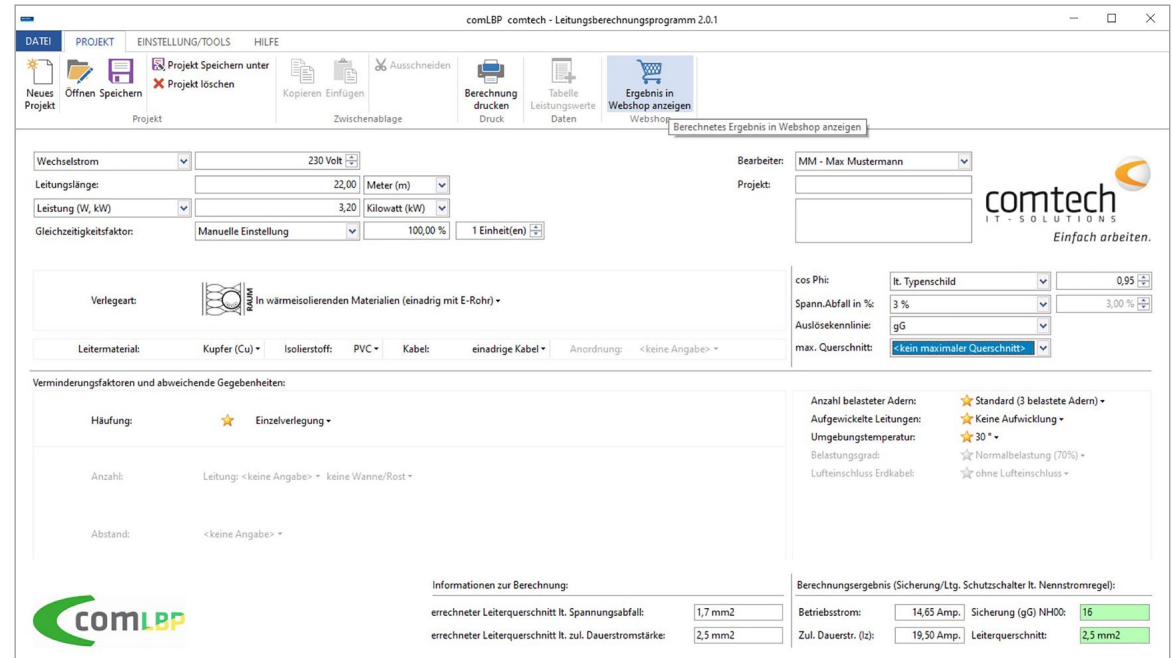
comLBP comtech - Leitungsberechnungsprogramm 2.0.1

DATEI PROJEKT EINSTELLUNG/TOOLS HILFE

Neues Projekt Öffnen Speichern Projekt Speichern unter Projekt löschen
Projekt

Kopieren Einfügen Ausschneiden
Zwischenablage

Berechnung drucken
Druck

Tabelle Leistungswerte
Daten

Ergebnis in Webshop anzeigen
Webshop

Berechnetes Ergebnis in Webshop anzeigen

Wechselstrom | 230 Volt
Leitungslänge: | 22,00 | Meter (m)
Leistung (W, kW) | 3,20 | Kilowatt (kW)
Gleichzeitigkeitsfaktor: | Manuelle Einstellung | 100,00 % | 1 Einheit(en)

Bearbeiter: MM - Max Mustermann
Projekt:

comtech
IT - SOLUTIONS
Einfach arbeiten.

Verlegeart: RAUM In wärmeisolierenden Materialien (einadrig mit E-Rohr)

cos Phi: lt. Typenschild 0,95
Spann.Abfall in %: 3 % 3,00 %
Auslösekennlinie: gG
max. Querschnitt: <kein maximaler Querschnitt>

Leitermaterial: Kupfer (Cu) Isolierstoff: PVC Kabel: einadrige Kabel Anordnung: <keine Angabe>

Verminderungsfaktoren und abweichende Gegebenheiten:

Häufung: Einzelverlegung

Anzahl: Leitung: <keine Angabe> keine Wanne/Rost

Abstand: <keine Angabe>

Anzahl belasteter Adern: Standard (3 belastete Adern)
Aufgewickelte Leitungen: Keine Aufwicklung
Umgebungstemperatur: 30 °
Belastungsgrad: Normalbelastung (70%)
Lufteinschluss Erdkabel: ohne Lufteinschluss

comLBP

Informationen zur Berechnung:
errechneter Leiterquerschnitt lt. Spannungsabfall: 1,7 mm2
errechneter Leiterquerschnitt lt. zul. Dauerstromstärke: 2,5 mm2

Berechnungsergebnis (Sicherung/Ltg. Schutzschalter lt. Nennstromregel):
Betriebsstrom: 14,65 Amp. Sicherung (gG) NH00: 16
Zul. Dauerstr. (Iz): 19,50 Amp. Leiterquerschnitt: 2,5 mm2